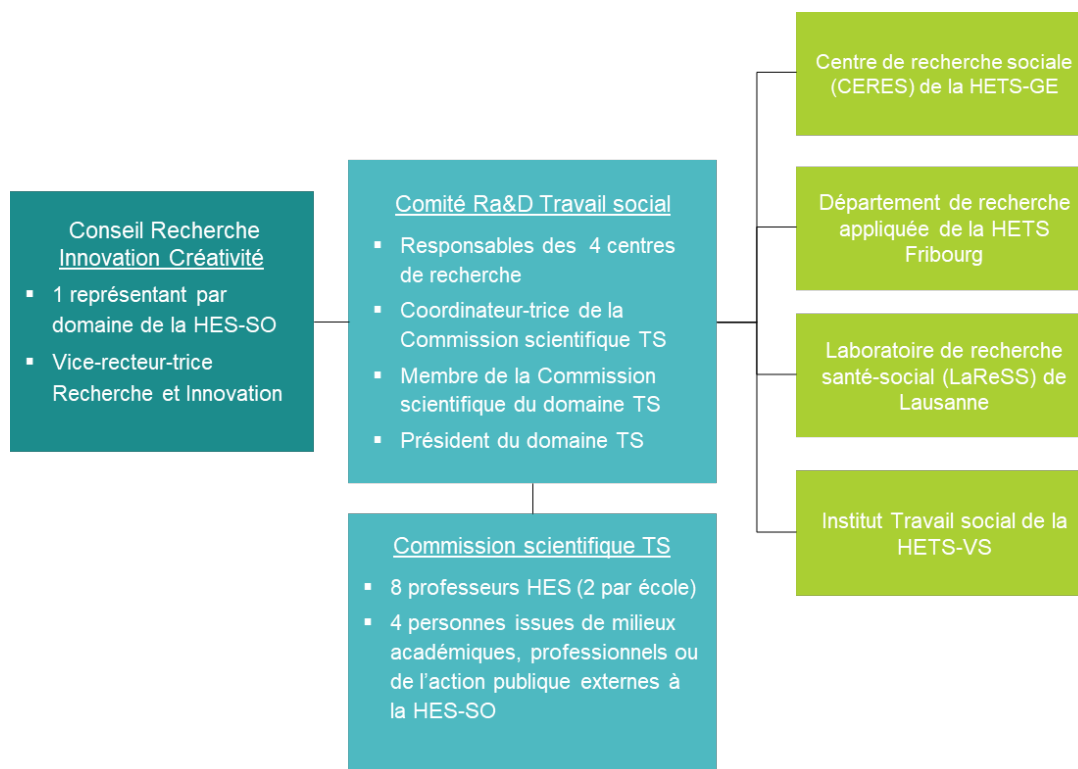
Conseil Recherche Innovation Créativité

- 1 représentant par domaine de la HES-SO
- Vice-recteur-trice Recherche et Innovation

Comité Ra&D Travail social

- Responsables des 4 centres de recherche
- Coordinateur-trice de la Commission scientifique TS
- Membre de la Commission scientifique du domaine TS
- Président du domaine TS

Commission scientifique TS

- 8 professeurs HES (2 par école)
- 4 personnes issues de milieux académiques, professionnels ou de l'action publique externes à la HES-SO

Centre de recherche sociale (CERES) de la HETS-GE

Département de recherche appliquée de la HETS Fribourg

Laboratoire de recherche santé-social (LaReSS) de Lausanne

Institut Travail social de la HETS-VS